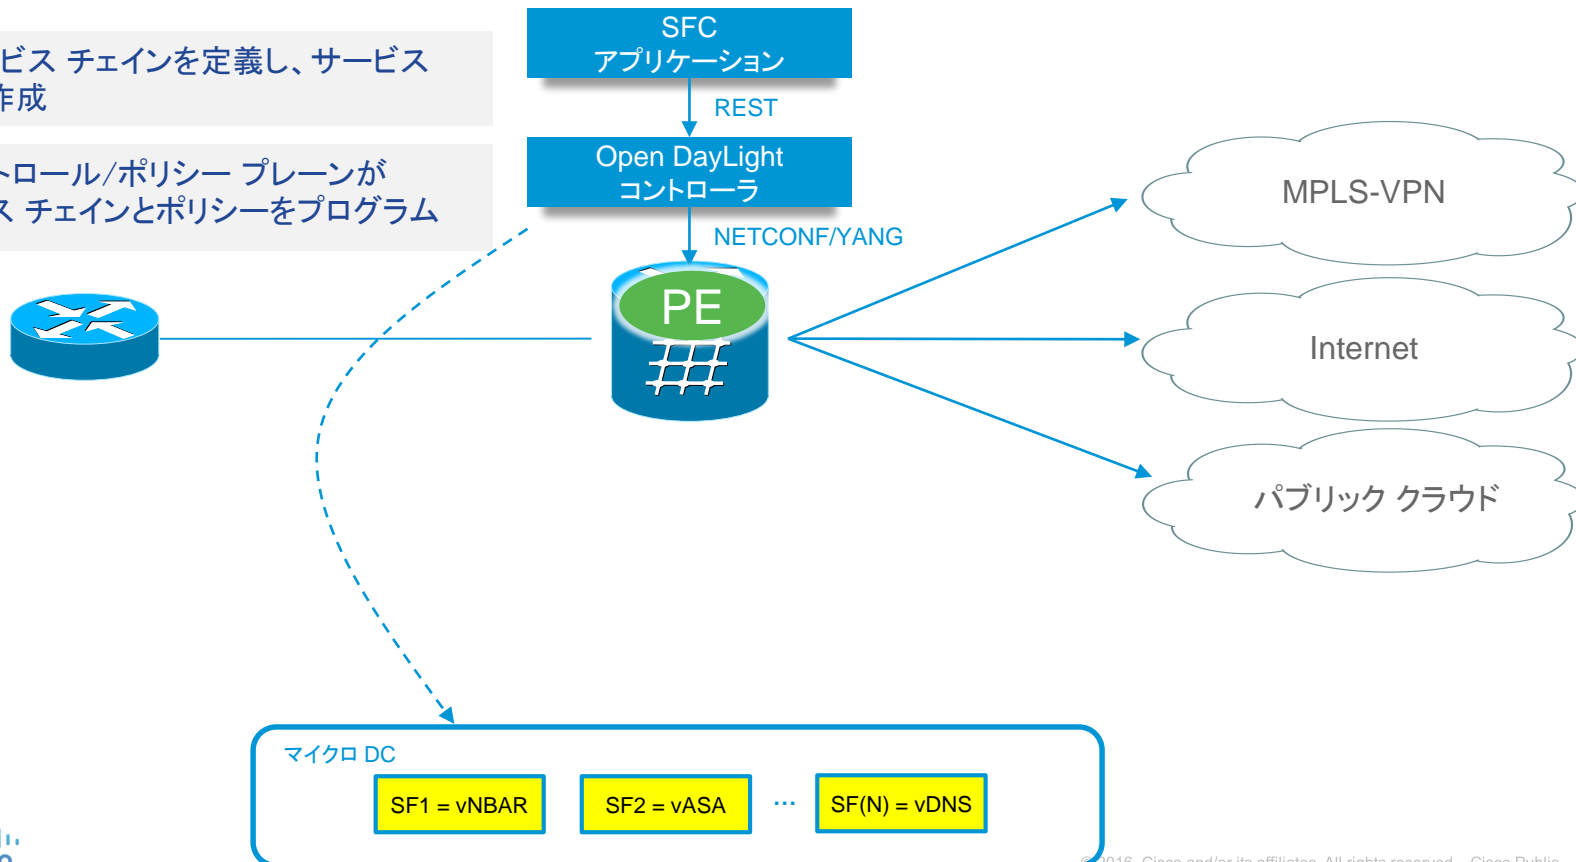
ビス チェインを定義し、サービス
作成

トロール/ポリシー プレーンが
ス チェインとポリシーをプログラム

SFC
アプリケーション

REST

Open DayLight
コントローラ

NETCONF/YANG

PE

MPLS-VPN

Internet

パブリック クラウド

マイクロ DC

SF1 = vNBAR

SF2 = vASA

…

SF(N) = vDNS

© 2016 Cisco and/or its affiliates. All rights reserved. Cisco Public